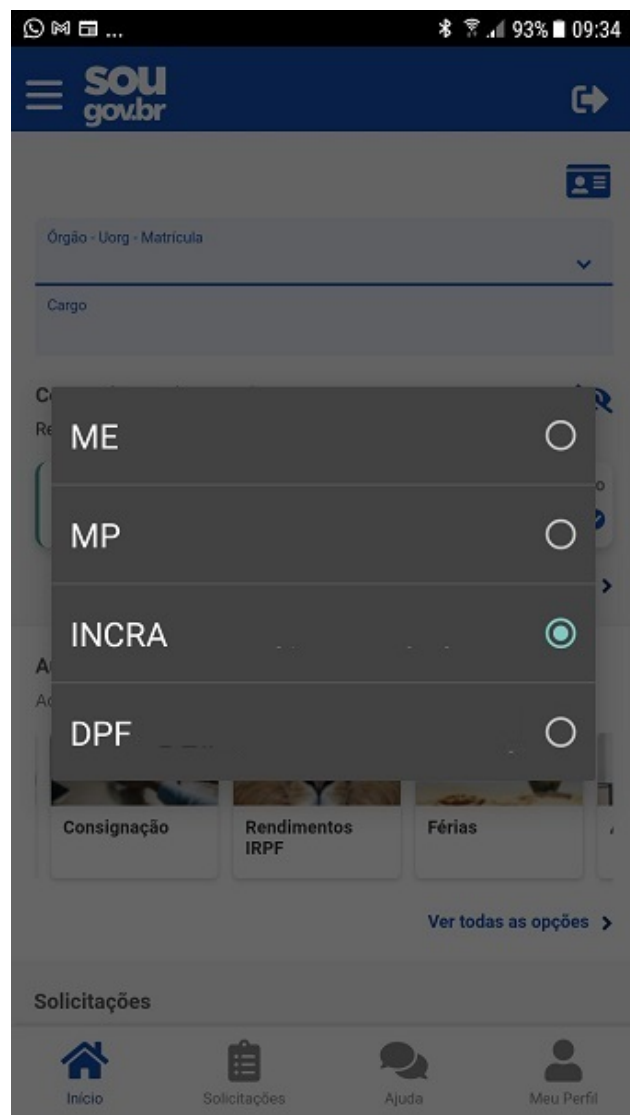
93% 09:34

sou gov.br

Órgão - Uorg - Matrícula

Cargo

C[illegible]

Re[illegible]

ME

MP

INCRA

DPF

A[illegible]

Ac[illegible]

Consignação

Rendimentos IRPF

Férias

Ver todas as opções >

Solicitações

Início

Solicitações

Ajuda

Meu Perfil